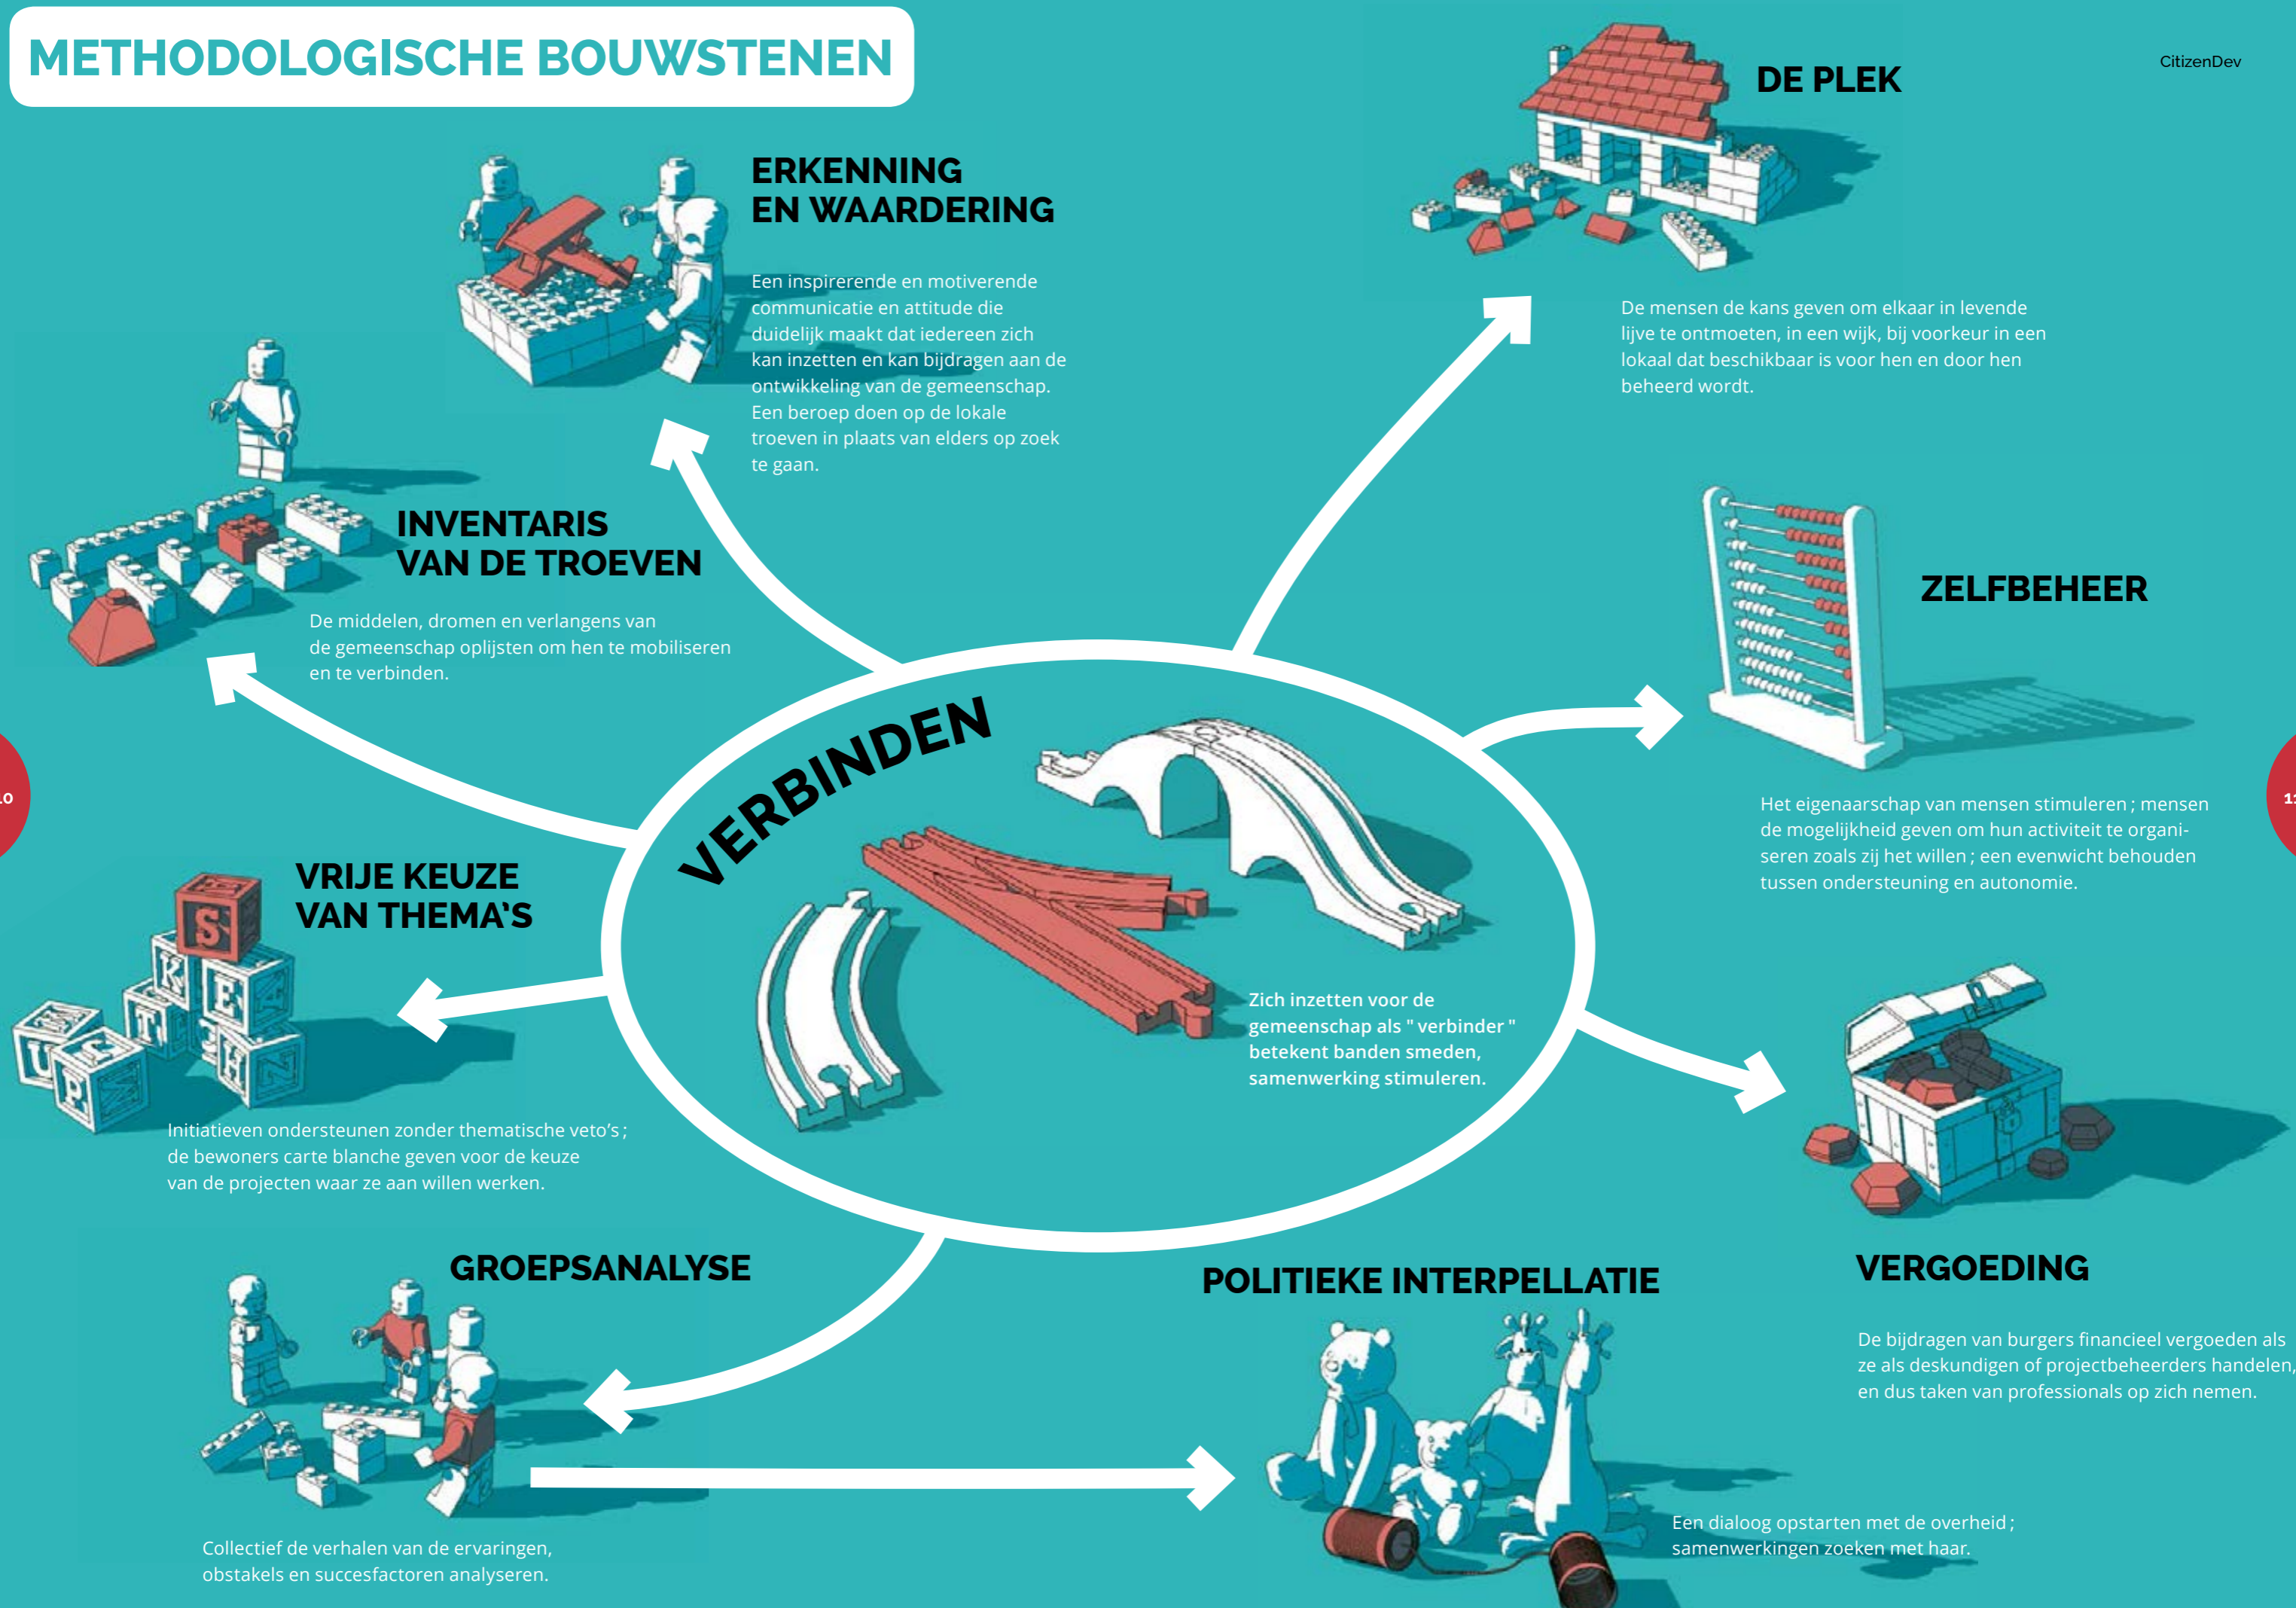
METHODOLOGISCHE BOUWSTENEN

CitizenDev

ERKENNING EN WAARDERING

Een inspirerende en motiverende communicatie en attitude die duidelijk maakt dat iedereen zich kan inzetten en kan bijdragen aan de ontwikkeling van de gemeenschap. Een beroep doen op de lokale troeven in plaats van elders op zoek te gaan.

DE PLEK

De mensen de kans geven om elkaar in levende lijve te ontmoeten, in een wijk, bij voorkeur in een lokaal dat beschikbaar is voor hen en door hen beheerd wordt.

INVENTARIS VAN DE TROEVEN

De middelen, dromen en verlangens van de gemeenschap oplijsten om hen te mobiliseren en te verbinden.

ZELFBEHEER

Het eigenaarschap van mensen stimuleren ; mensen de mogelijkheid geven om hun activiteit te organiseren zoals zij het willen ; een evenwicht behouden tussen ondersteuning en autonomie.

VERBINDEN

VRIJE KEUZE VAN THEMA'S

Zich inzetten voor de gemeenschap als " verbinder " betekent banden smeden, samenwerking stimuleren.

Initiatieven ondersteunen zonder thematische veto's ; de bewoners carte blanche geven voor de keuze van de projecten waar ze aan willen werken.

GROEPSANALYSE

POLITIEKE INTERPELLATIE

VERGOEDING

De bijdragen van burgers financieel vergoeden als ze als deskundigen of projectbeheerders handelen, en dus taken van professionals op zich nemen.

Een dialoog opstarten met de overheid ; samenwerkingen zoeken met haar.

Collectief de verhalen van de ervaringen, obstakels en succesfactoren analyseren.